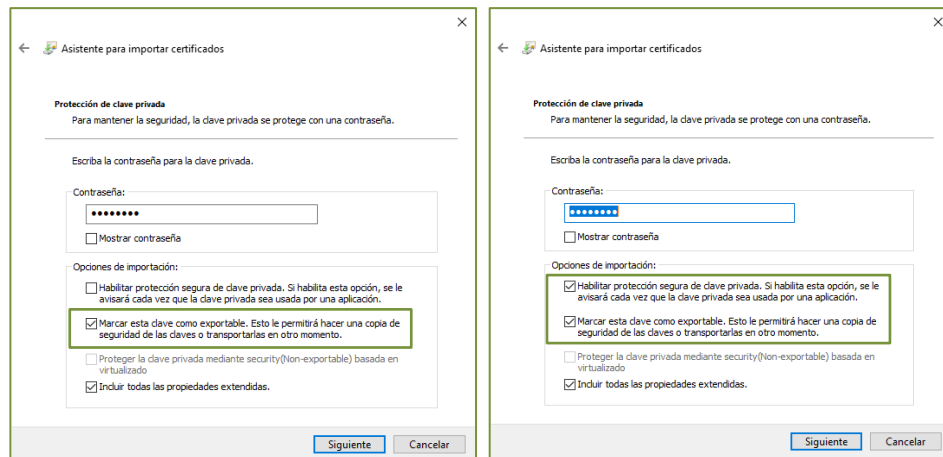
Asistente para importar certificados

Protección de clave privada

Para mantener la seguridad, la clave privada se protege con una contraseña.

Escriba la contraseña para la clave privada.

Contraseña:

••••••••

Mostrar contraseña

Opciones de importación:

Habilitar protección segura de clave privada. Si habilita esta opción, se le avisará cada vez que la clave privada sea usada por una aplicación.

Marcar esta clave como exportable. Esto le permitirá hacer una copia de seguridad de las claves o transportarlas en otro momento.

Proteger la clave privada mediante security(Non-exportable) basada en virtualizado

Incluir todas las propiedades extendidas.

Siguiente Cancelar

Asistente para importar certificados

Protección de clave privada

Para mantener la seguridad, la clave privada se protege con una contraseña.

Escriba la contraseña para la clave privada.

Contraseña:

••••••••

Mostrar contraseña

Opciones de importación:

Habilitar protección segura de clave privada. Si habilita esta opción, se le avisará cada vez que la clave privada sea usada por una aplicación.

Marcar esta clave como exportable. Esto le permitirá hacer una copia de seguridad de las claves o transportarlas en otro momento.

Proteger la clave privada mediante security(Non-exportable) basada en virtualizado

Incluir todas las propiedades extendidas.

Siguiente Cancelar